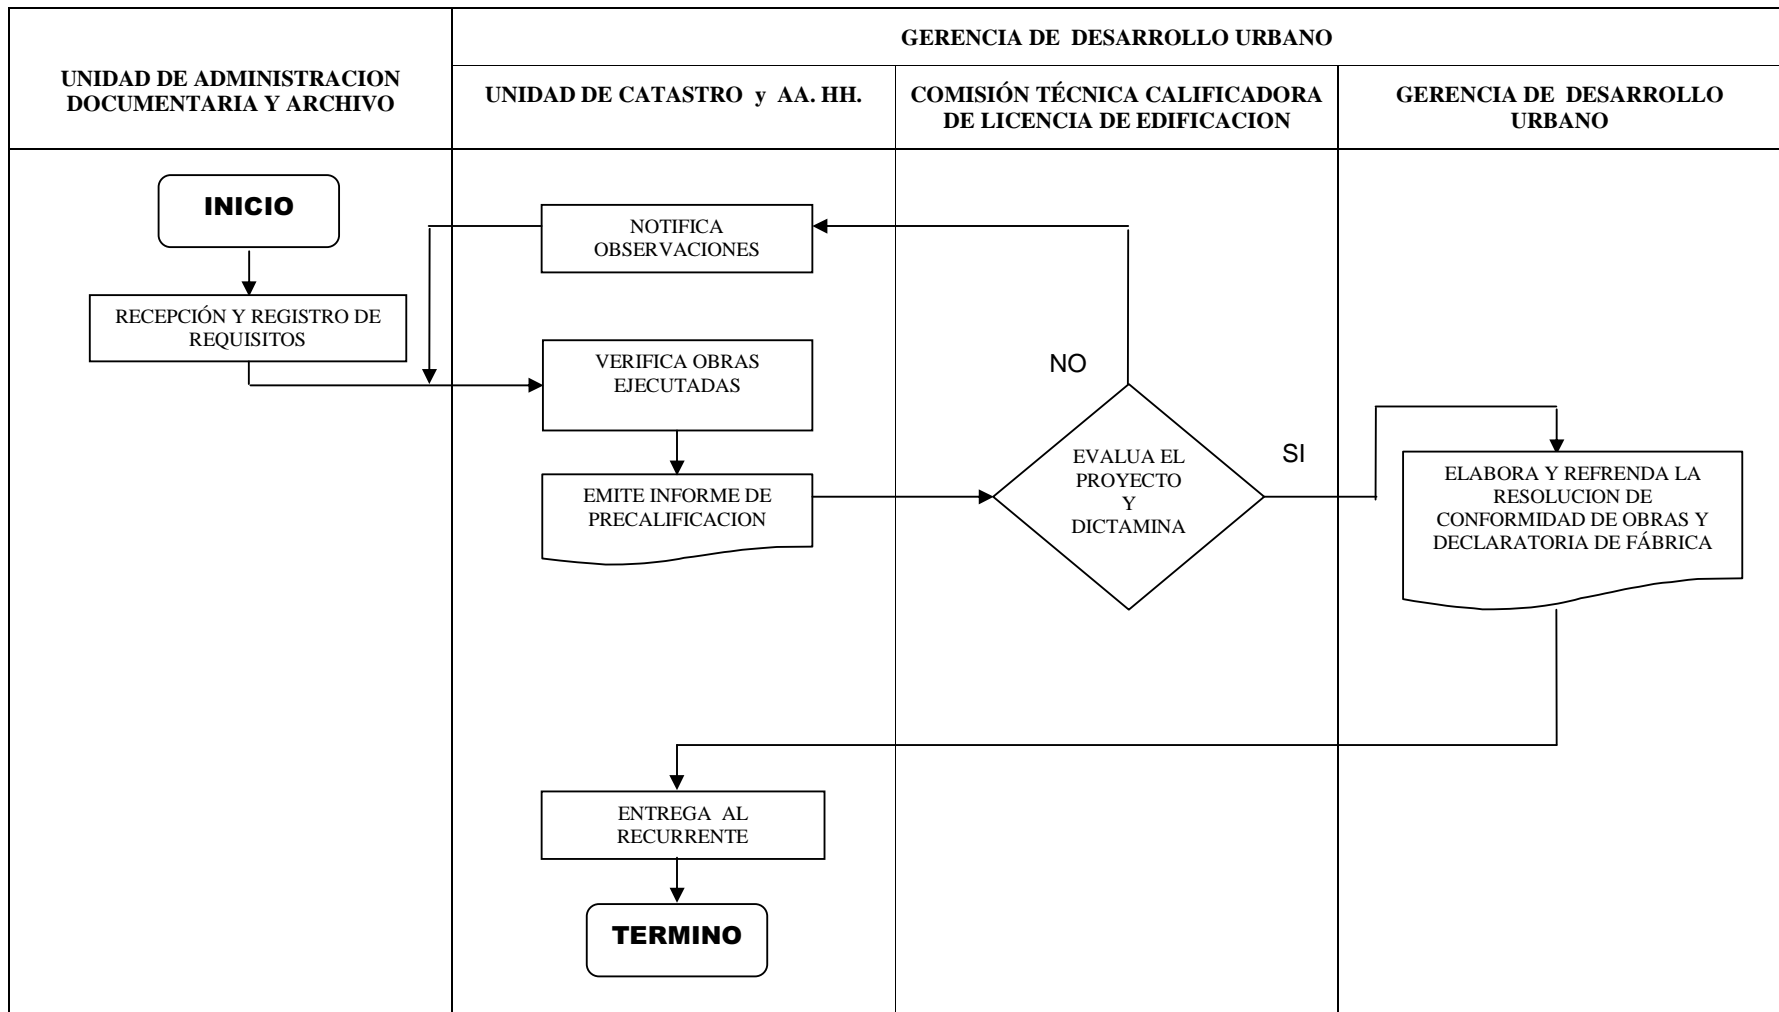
UNIDAD DE ADMINISTRACION DOCUMENTARIA Y ARCHIVO

GERENCIA DE DESARROLLO URBANO

UNIDAD DE CATASTRO y AA. HH.

COMISIÓN TÉCNICA CALIFICADORA DE LICENCIA DE EDIFICACION

GERENCIA DE DESARROLLO URBANO

INICIO

RECEPCIÓN Y REGISTRO DE REQUISITOS

NOTIFICA OBSERVACIONES

VERIFICA OBRAS EJECUTADAS

EMITE INFORME DE PRECALIFICACION

NO

EVALUA EL PROYECTO Y DICTAMINA

SI

ELABORA Y REFRENDA LA RESOLUCION DE CONFORMIDAD DE OBRAS Y DECLARATORIA DE FÁBRICA

ENTREGA AL RECURRENTE

TERMINO